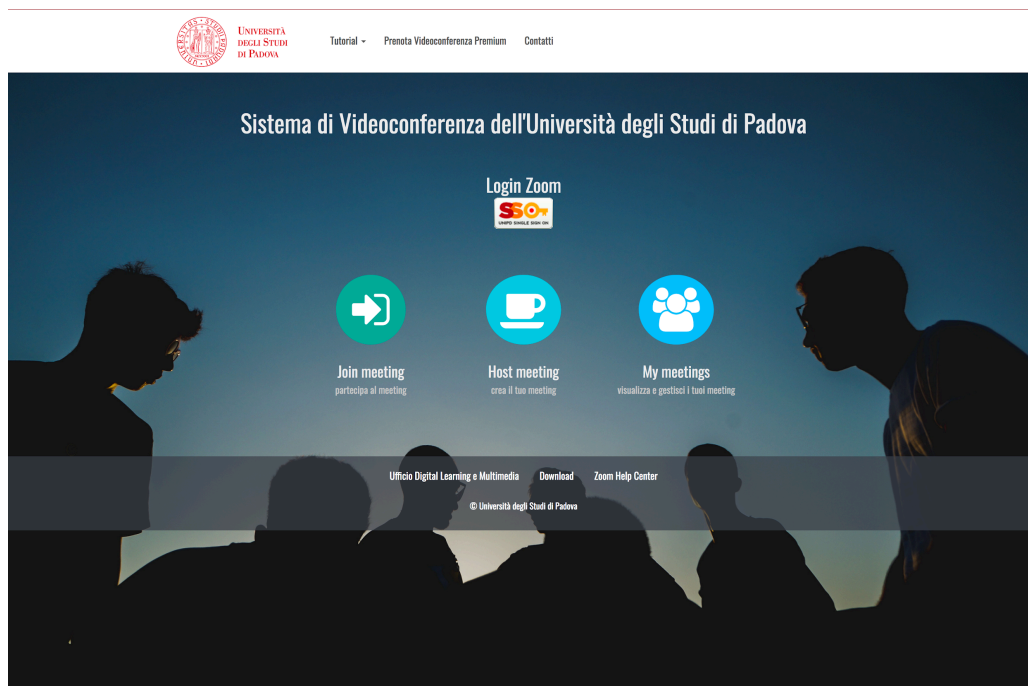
Università degli Studi di Padova

Tutorial
Prenota Videoconferenza Premium
Contatti

Sistema di Videoconferenza dell'Università degli Studi di Padova

Login Zoom

SSO
UNIPD SINGLE SIGN ON

Join meeting
partecipa al meeting

Host meeting
crea il tuo meeting

My meetings
visualizza e gestisci i tuoi meeting

Ufficio Digital Learning e Multimedia
Download
Zoom Help Center

© Università degli Studi di Padova